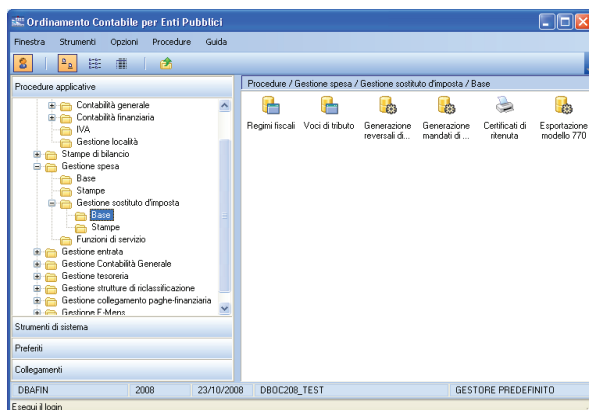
Ordinamento Contabile per Enti Pubblici

Finestra Strumenti Opzioni Procedure Guida

Procedure applicative

Contabilità generale
Contabilità finanziaria
IVA
Gestione località
Stampe di bilancio
Gestione spesa
Base
Stampe
Gestione sostituto d'imposta
Base
Stampe
Funzioni di servizio
Gestione entrata
Gestione Contabilità Generale
Gestione tesoreria
Gestione strutture di riclassificazione
Gestione collegamento paghe-finanziaria
Gestione E-Mens

Strumenti di sistema
Preferiti
Collegamenti

Procedure / Gestione spesa / Gestione sostituto d'imposta / Base

Regimi fiscali
Voci di tributo
Generazione reversali di...
Generazione mandati di ...
Certificati di ritenuta
Esportazione modello 770

DBAFIN | 2008 | 23/10/2008 | DBOC208_TEST | GESTORE PREDEFINITO

Esegui il login